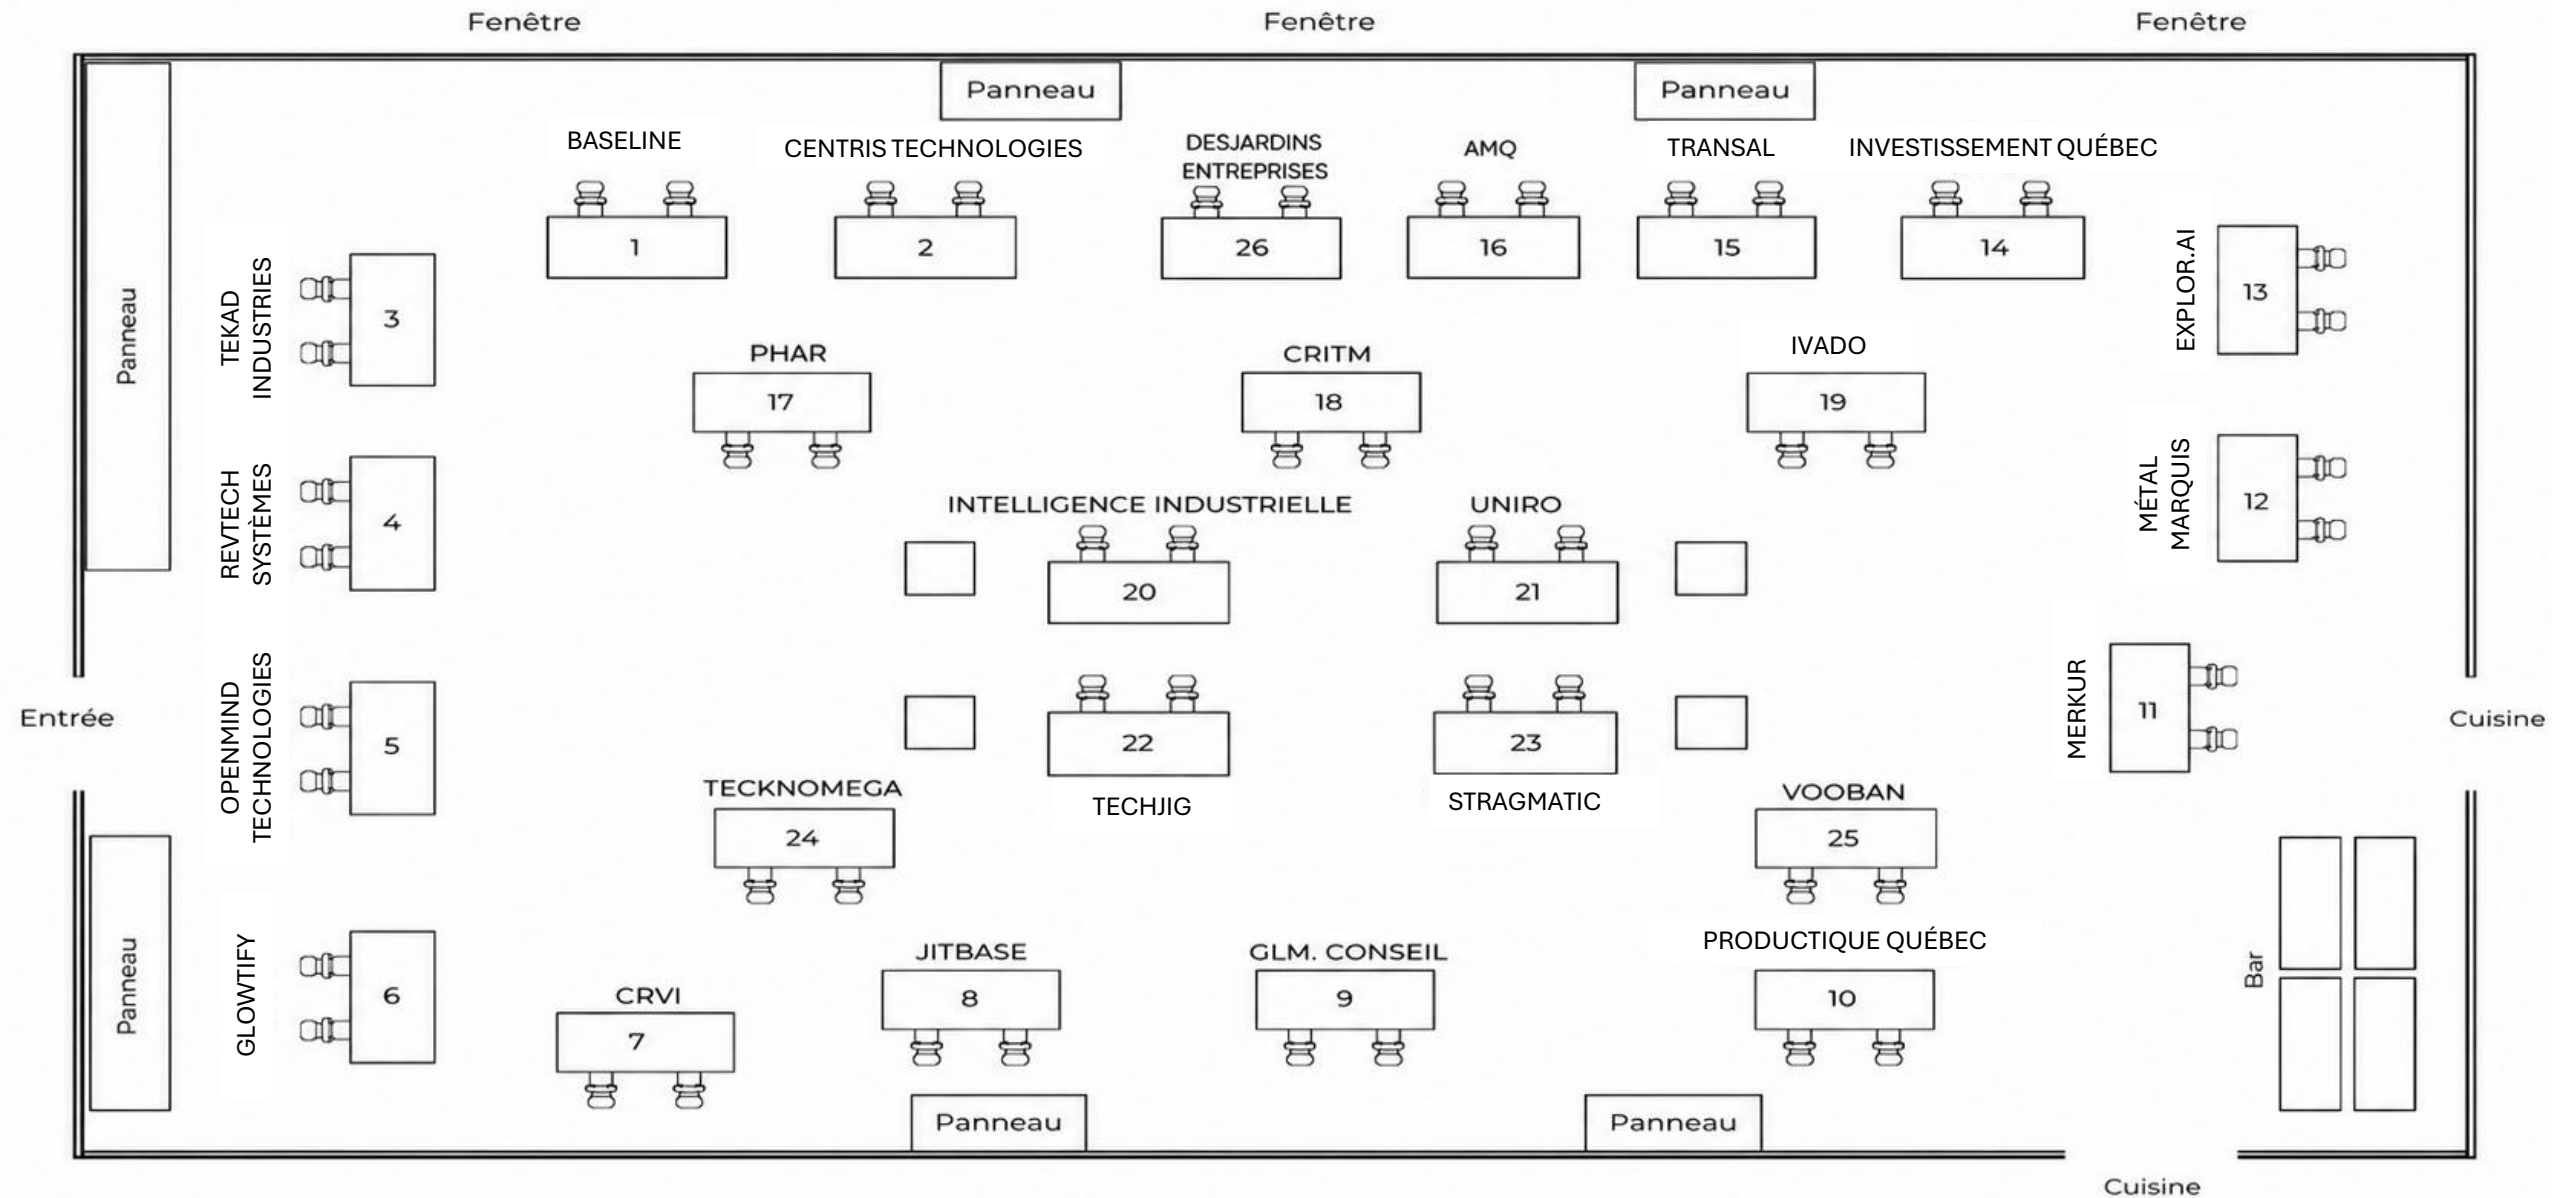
Fenêtre Fenêtre Fenêtre

Panneau Panneau

Panneau

BASELINE
1

CENTRIS TECHNOLOGIES
2

DESJARDINS ENTREPRISES
26

AMQ
16

TRANSAL
15

INVESTISSEMENT QUÉBEC
14

TEKAD INDUSTRIES
3

EXPLOR.AI
13

PHAR
17

CRITM
18

IVADO
19

REVTECH SYSTÈMES
4

MÉTAL MARQUIS
12

INTELLIGENCE INDUSTRIELLE
20

UNIRO
21

Entrée

OPENMIND TECHNOLOGIES
5

MERKUR
11

Cuisine

22
TECHJIG

23
STRAGMATIC

TECKNOMEGA
24

VOOBAN
25

Panneau

GLOWTIFY
6

CRVI
7

JITBASE
8

GLM. CONSEIL
9

PRODUCTIQUE QUÉBEC
10

Bar

Panneau Panneau

Cuisine